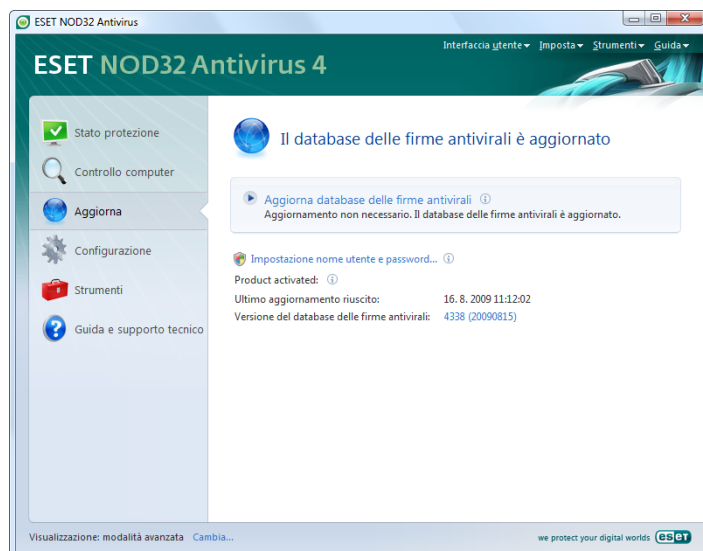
ESET NOD32 Antivirus

Interfaccia utente ▾ Imposta ▾ Strumenti ▾ Guida ▾

ESET NOD32 Antivirus 4

Stato protezione
Controllo computer
Aggiorna
Configurazione
Strumenti
Guida e supporto tecnico

Il database delle firme antivirali è aggiornato

Aggiorna database delle firme antivirali ⓘ
Aggiornamento non necessario. Il database delle firme antivirali è aggiornato.

Impostazione nome utente e password... ⓘ
Product activated: ⓘ
Ultimo aggiornamento riuscito: 16. 8. 2009 11:12:02
Versione del database delle firme antivirali: 4338 (20090815)

Visualizzazione: modalità avanzata Cambia...

we protect your digital worlds eset